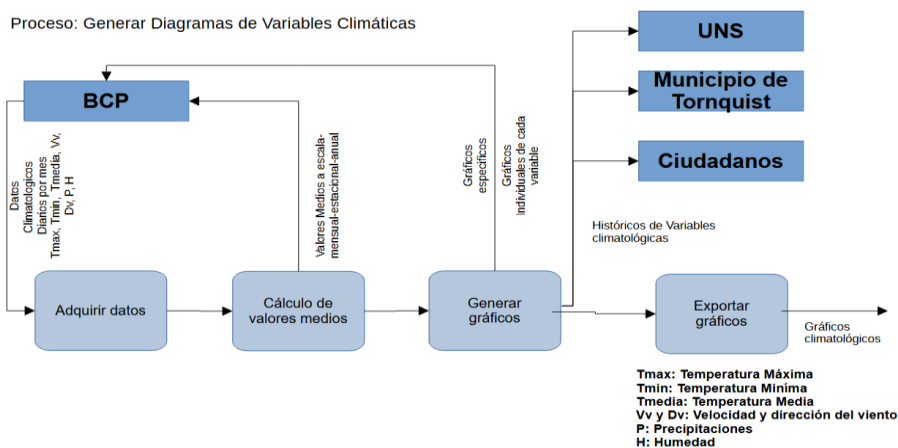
Proceso: Generar Diagramas de Variables Climáticas

BCP

Datos Climatologicos Diarios por mes Tmax, Tmin, Tmedia, Vv, Dv, P, H

Valores Medios a escala-mensual-estacional-anual

Gráficos especificos

Gráficos individuales de cada variable

UNS

Municipio de Tornquist

Ciudadanos

Históricos de Variables climatológicas

Adquirir datos

Cálculo de valores medios

Generar gráficos

Exportar gráficos

Gráficos climatológicos

Tmax: Temperatura Máxima
Tmin: Temperatura Minima
Tmedia: Temperatura Media
Vv y Dv: Velocidad y dirección del viento
P: Precipitaciones
H: Humedad